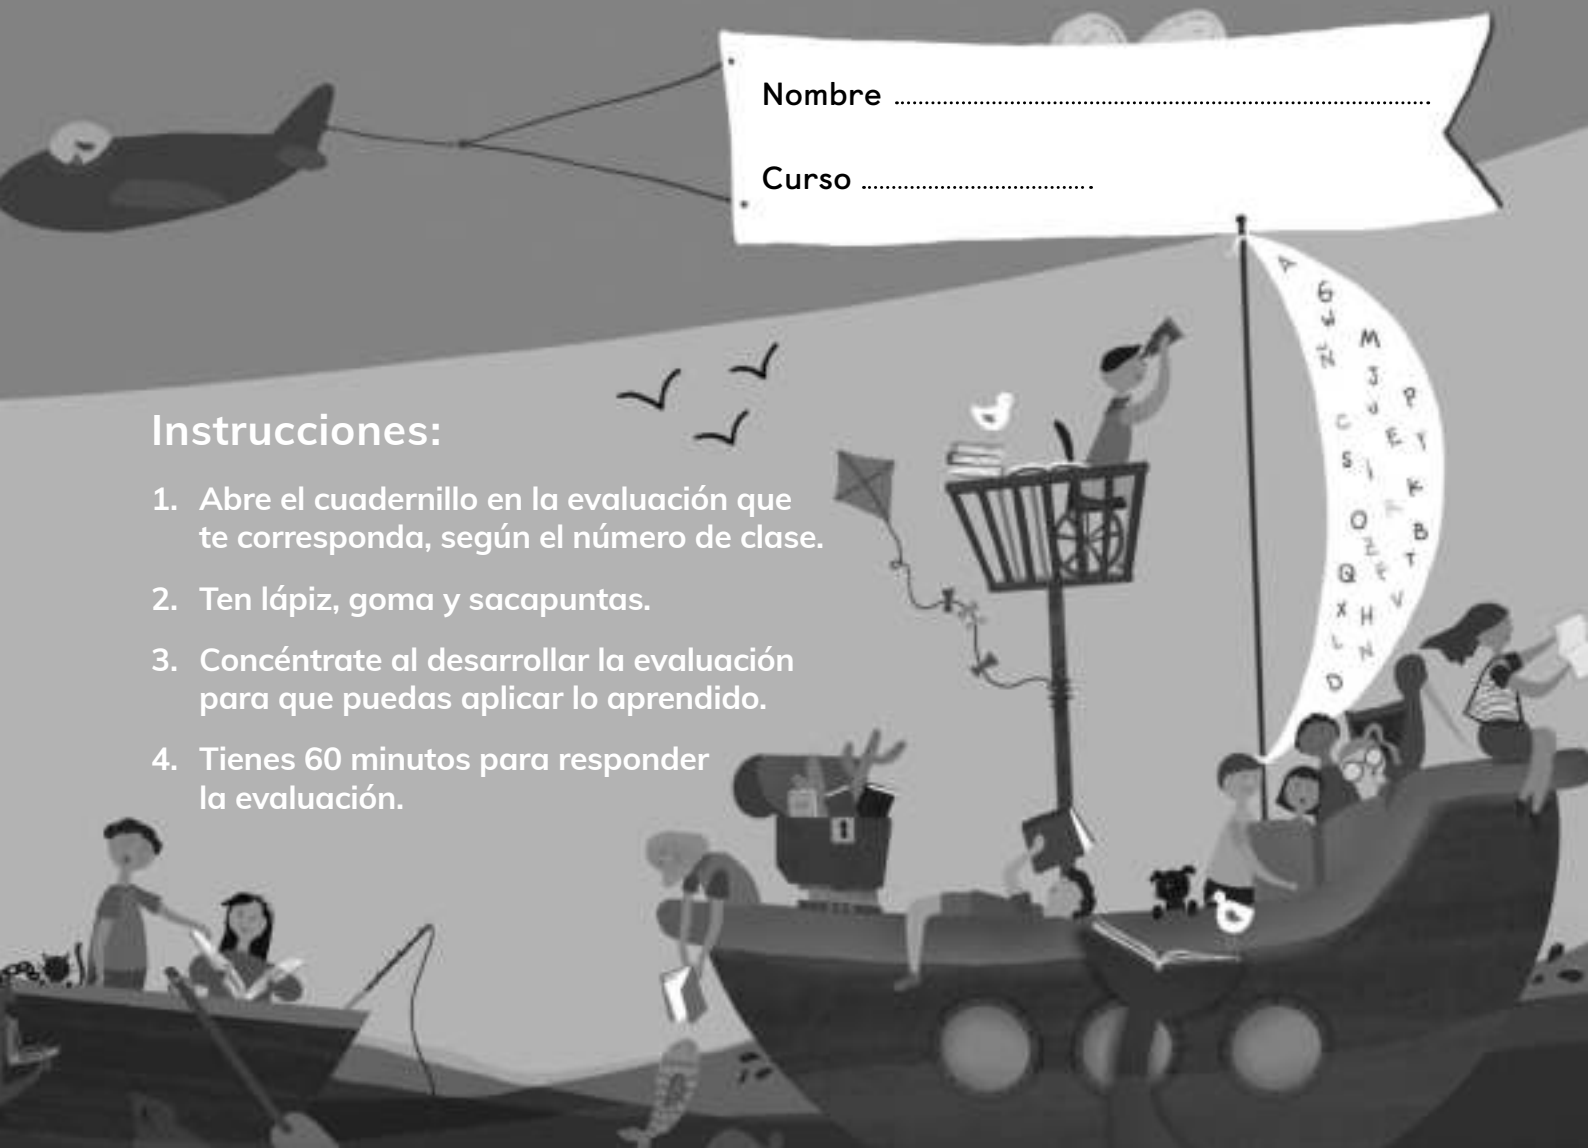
Nombre ..............................................................................................

Curso ......................................

Instrucciones:

1. Abre el cuadernillo en la evaluación que te corresponda, según el número de clase.

2. Ten lápiz, goma y sacapuntas.

3. Concéntrate al desarrollar la evaluación para que puedas aplicar lo aprendido.

4. Tienes 60 minutos para responder la evaluación.